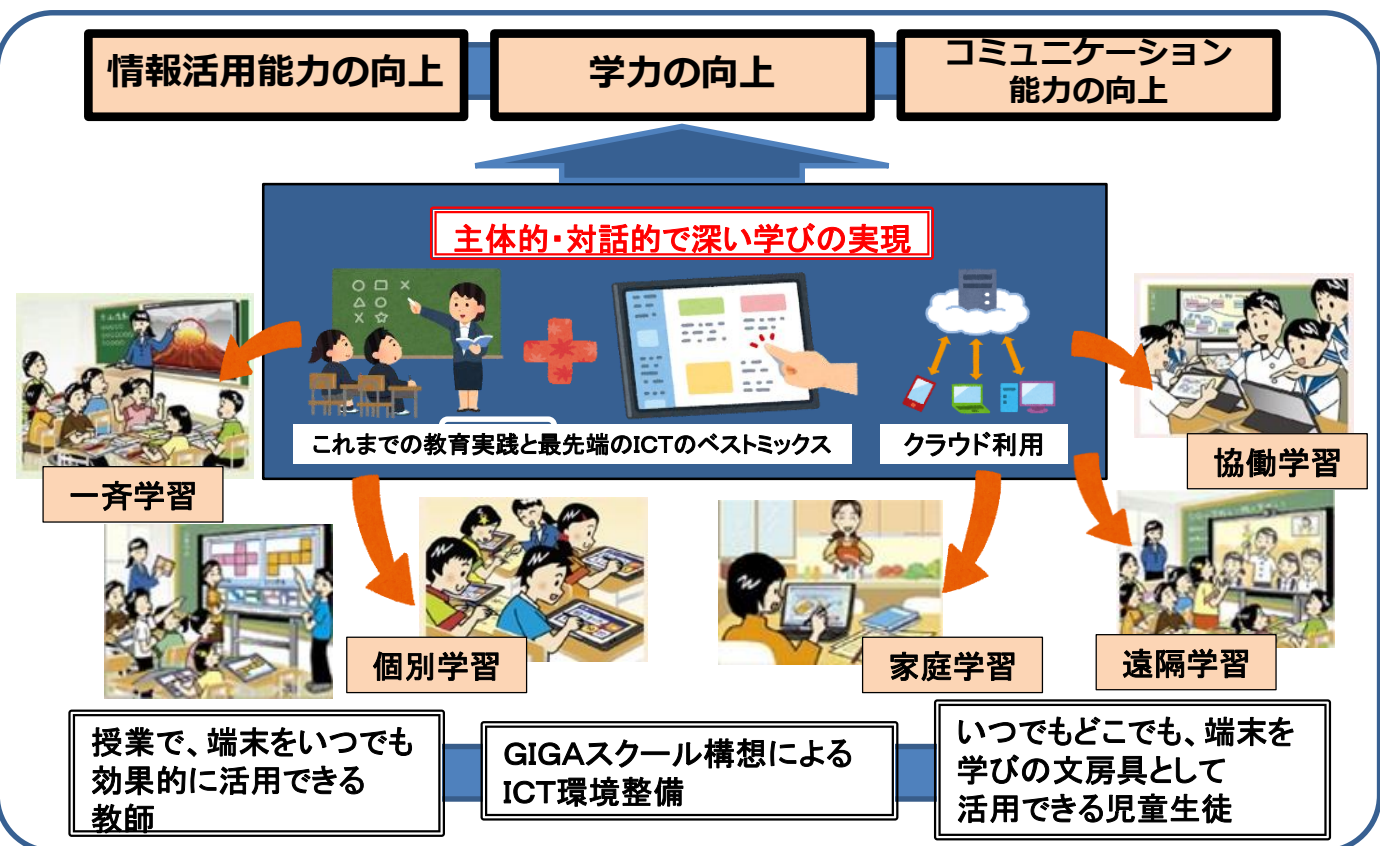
情報活用能力の向上

学力の向上

コミュニケーション能力の向上

主体的・対話的で深い学びの実現

これまでの教育実践と最先端のICTのベストミックス

クラウド利用

一斉学習

協働学習

個別学習

家庭学習

遠隔学習

授業で、端末をいつでも効果的に活用できる教師

GIGAスクール構想によるICT環境整備

いつでもどこでも、端末を学びの文房具として活用できる児童生徒